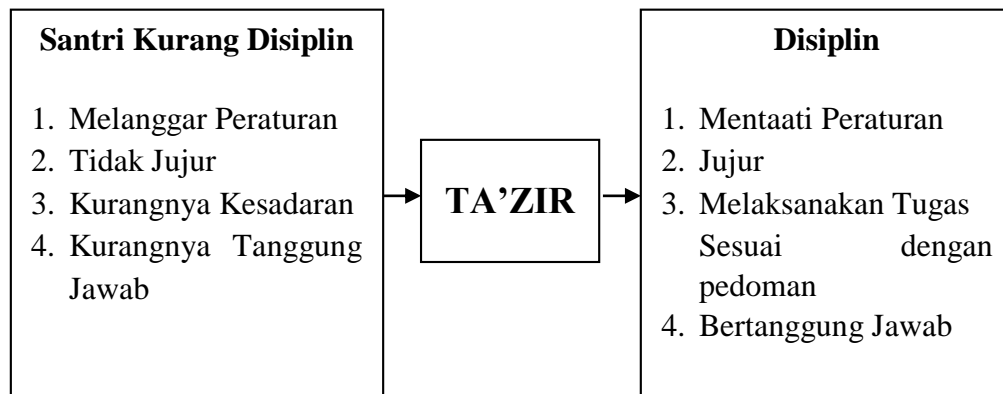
**Santri Kurang Disiplin**

1. Melanggar Peraturan
2. Tidak Jujur
3. Kurangnya Kesadaran
4. Kurangnya Tanggung Jawab

**TA'ZIR**

**Disiplin**

1. Mentaati Peraturan
2. Jujur
3. Melaksanakan Tugas Sesuai dengan pedoman
4. Bertanggung Jawab